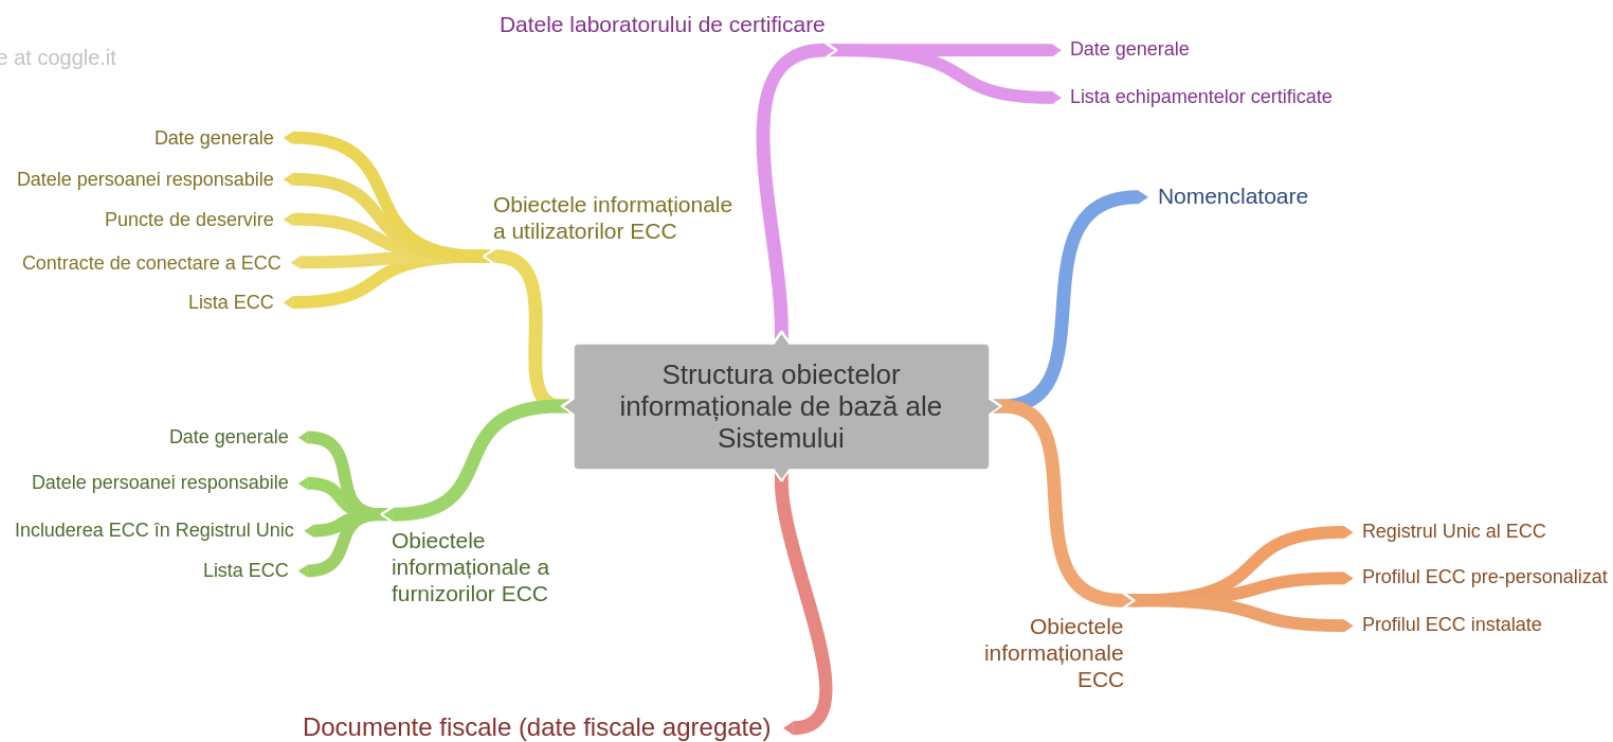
e at coggle.it

Datele laboratorului de certificare

Date generale

Lista echipamentelor certificate

Date generale

Datele persoanei responsabile

Puncte de deservire

Contracte de conectare a ECC

Lista ECC

Obiectele informaționale a utilizatorilor ECC

Nomenclatoare

Structura obiectelor informaționale de bază ale Sistemului

Date generale

Datele persoanei responsabile

Includerea ECC în Registrul Unic

Lista ECC

Obiectele informaționale a furnizorilor ECC

Registrul Unic al ECC

Profilul ECC pre-personalizat

Profilul ECC instalate

Obiectele informaționale ECC

Documente fiscale (date fiscale agregate)